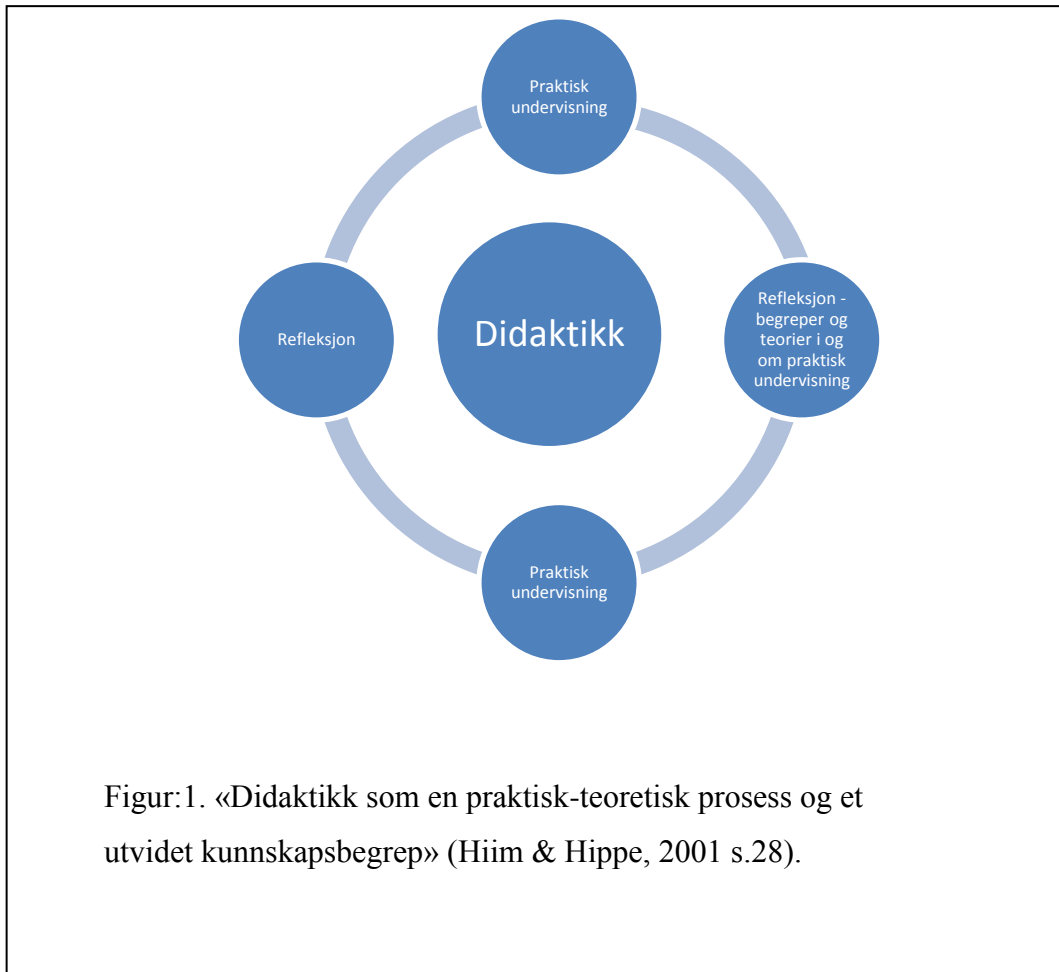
Praktisk undervisning

Refleksjon

Didaktikk

Refleksjon - begreper og teorier i og om praktisk undervisning

Praktisk undervisning

Figur:1. «Didaktikk som en praktisk-teoretisk prosess og et utvidet kunnskapsbegrep» (Hiim & Hippe, 2001 s.28).